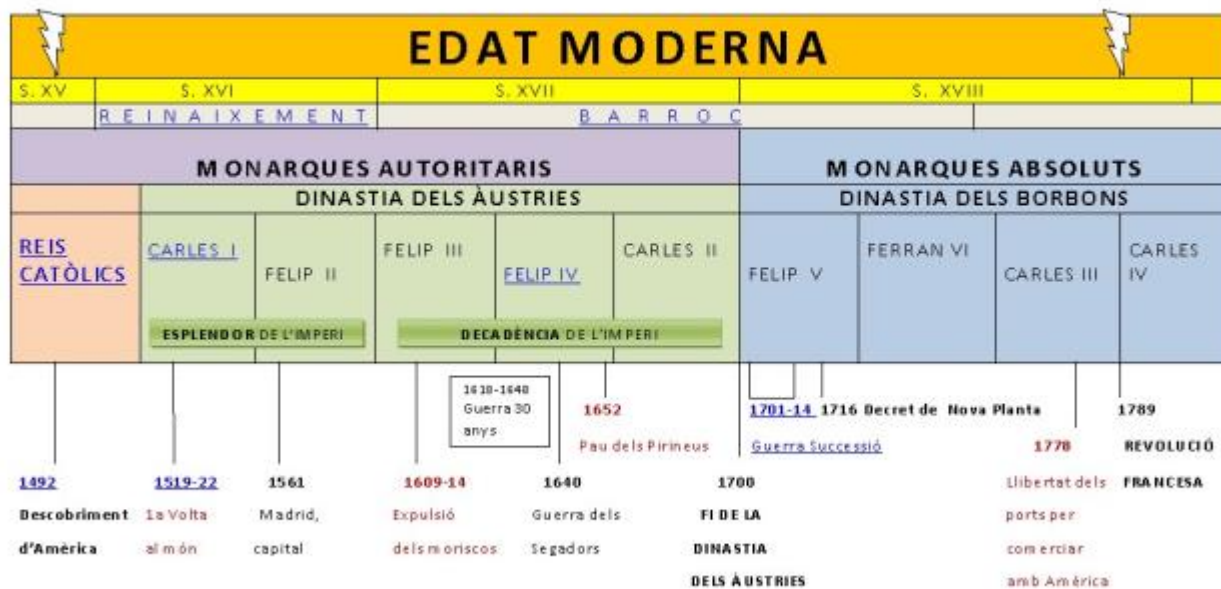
EDAT MODERNA

S. XV | S. XVI | S. XVII | S. XVIII

REINAIXEMENT

BARROC

MONARQUES AUTORITARIS

MONARQUES ABSOLUTS

DINASTIA DELS ÀUSTRIES

DINASTIA DELS BORBONS

| REIS CATÒLICS | CARLES I | FELIP II | FELIP III | FELIP IV | CARLES II | FELIP V | FERRAN VI | CARLES III | CARLES IV |
|---|---|---|---|---|---|---|---|---|---|

ESPLENDOR DE L'IMPERI

DECADÈNCIA DE L'IMPERI

1618-1640 Guerra 30 anys

1652 Pau dels Pirineus

1701-14 Guerra Successió

1716 Decret de Nova Planta

1778 Llibertat dels ports per comerciar amb Amèrica

1789 REVOLUCIÓ FRANCESA

1492 Descobriment d'Amèrica

1519-22 La Volta al món

1561 Madrid, capital

1609-14 Expulsió dels moriscos

1640 Guerra dels Segadors

1700 FI DE LA DINASTIA DELS ÀUSTRIES